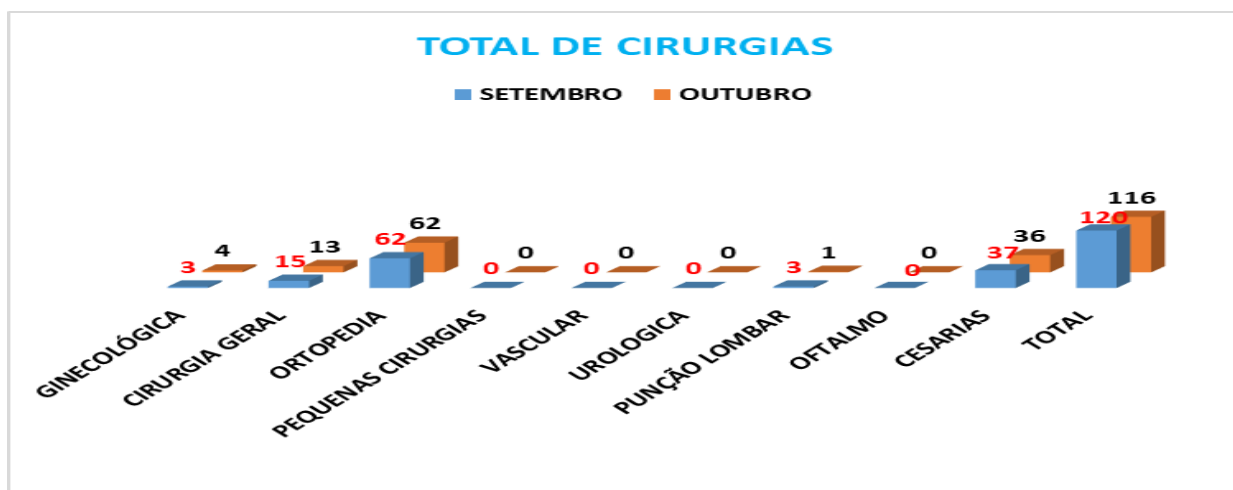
TOTAL DE CIRURGIAS

SETEMBRO OUTUBRO

| | SETEMBRO | OUTUBRO |
|---|---|---|
| GINECOLÓGICA | 3 | 4 |
| CIRURGIA GERAL | 15 | 13 |
| ORTOPEDIA | 62 | 62 |
| PEQUENAS CIRURGIAS | 0 | 0 |
| VASCULAR | 0 | 0 |
| UROLOGICA | 0 | 0 |
| PUNÇÃO LOMBAR | 3 | 1 |
| OFTALMO | 0 | 0 |
| CESARIAS | 37 | 36 |
| TOTAL | 120 | 116 |